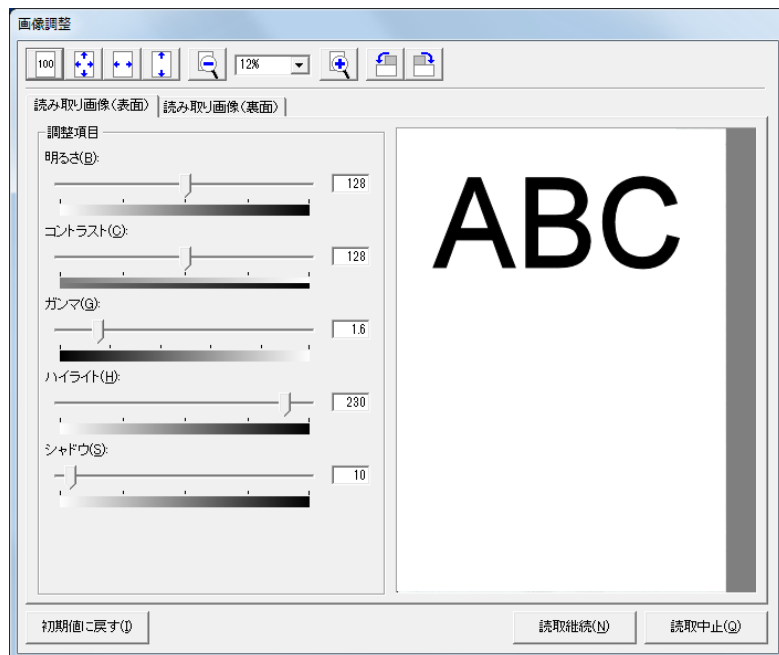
画像調整

100

12%

読み取り画像(表面)
読み取り画像(裏面)

調整項目

明るさ(B):
128

コントラスト(C):
128

ガンマ(G):
1.6

ハイライト(H):
230

シャドウ(S):
10

ABC

初期値に戻す(I)

読取継続(N)

読取中止(Q)